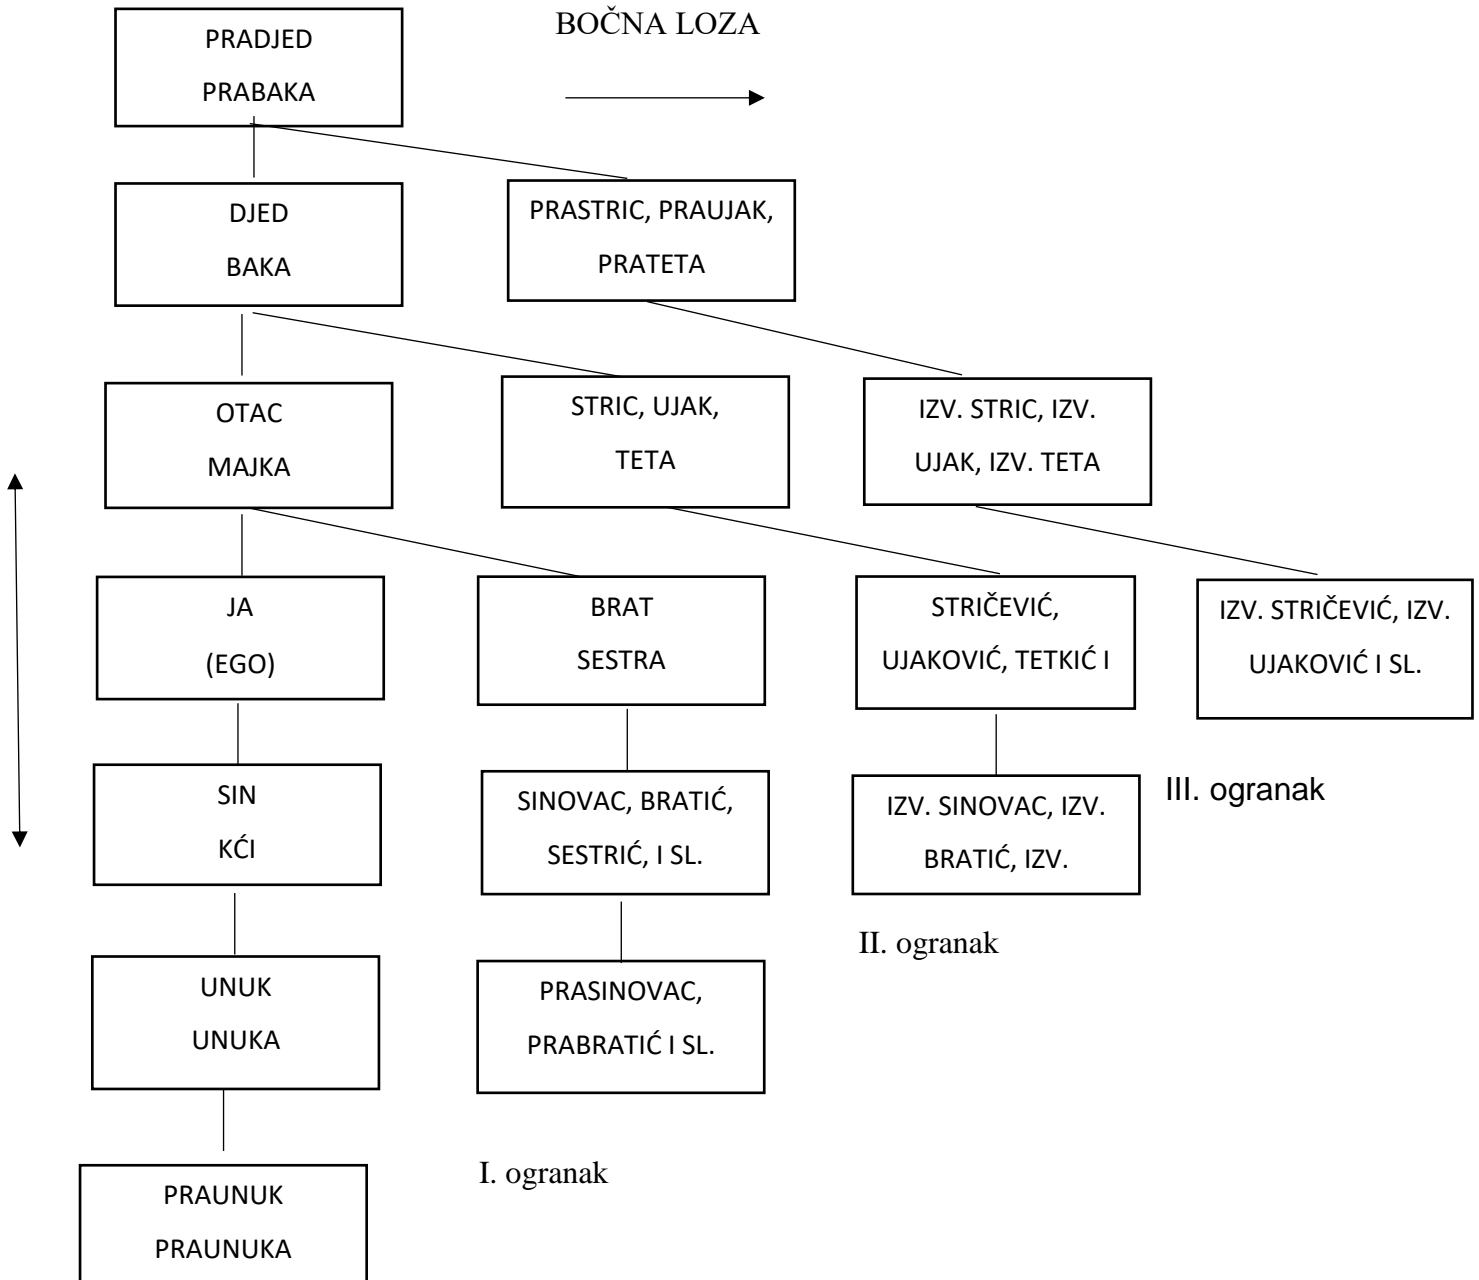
PRADJED
PRABAKA

BOČNA LOZA

DJED
BAKA

PRASTRIC, PRAUJAK, PRATETA

OTAC
MAJKA

STRIC, UJAK, TETA

IZV. STRIC, IZV. UJAK, IZV. TETA

JA
(EGO)

BRAT
SESTRA

STRIČEVIĆ, UJAKOVIĆ, TETKIĆ I

IZV. STRIČEVIĆ, IZV. UJAKOVIĆ I SL.

SIN
KĆI

SINOVAC, BRATIĆ, SESTRIĆ, I SL.

IZV. SINOVAC, IZV. BRATIĆ, IZV.

III. ogranak

II. ogranak

UNUK
UNUKA

PRASINOVAC, PRABRATIĆ I SL.

PRAUNUK
PRAUNUKA

I. ogranak